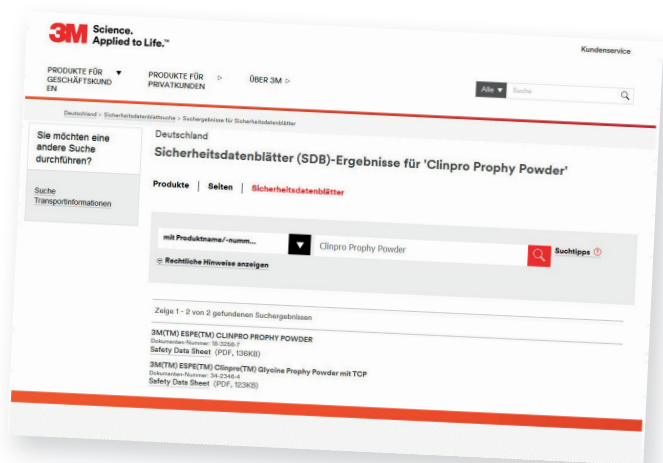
3M Science. Applied to Life.™

Kundenservice

PRODUKTE FÜR GESCHÄFTSKUNDEN

PRODUKTE FÜR PRIVATKUNDEN

ÜBER 3M

Alle

Suche

Deutschland > Sicherheitsdatenblattsuche > Suchergebnisse für Sicherheitsdatenblätter

Sie möchten eine andere Suche durchführen?

Suche Transportinformationen

Deutschland

Sicherheitsdatenblätter (SDB)-Ergebnisse für 'Clinpro Prophy Powder'

Produkte | Seiten | Sicherheitsdatenblätter

mit Produktname/-numm...

Clinpro Prophy Powder

Suchtipps

Rechtliche Hinweise anzeigen

Zeige 1 - 2 von 2 gefundenen Suchergebnissen

3M(TM) ESPE(TM) CLINPRO PROPHY POWDER
Dokumenten-Nummer: 18-3256-7
Safety Data Sheet (PDF, 136KB)

3M(TM) ESPE(TM) Clinpro(TM) Glycine Prophy Powder mit TCP
Dokumenten-Nummer: 34-2346-4
Safety Data Sheet (PDF, 123KB)